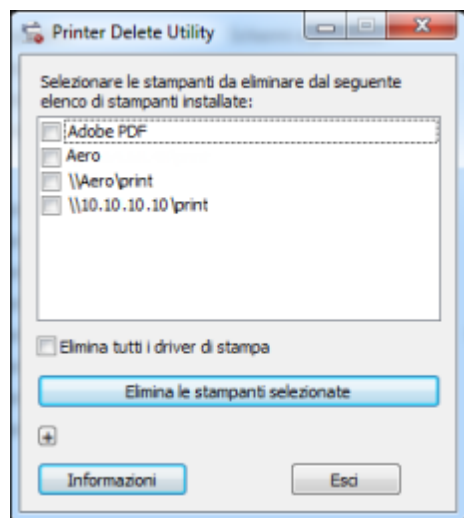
Printer Delete Utility

Selezionare le stampanti da eliminare dal seguente elenco di stampanti installate:

Adobe PDF
Aero
\\Aero\print
\\10.10.10.10\print

Elimina tutti i driver di stampa

Elimina le stampanti selezionate

+

Informazioni

Esci